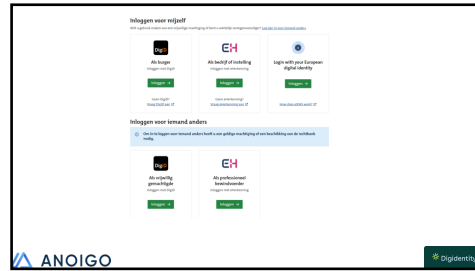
Inloggen voor mijzelf

Wilt u gebruik maken van een wettelijke machtiging of bent u wettelijk vertegenwoordiger? Log dan in voor iemand anders

DigiD

Als burger

Inloggen met DigiD

Inloggen →

Geen DigiD?
Vraag DigiD aan

EH

Als bedrijf of instelling

Inloggen met eHerkenning

Inloggen →

Geen eHerkenning?
Vraag eHerkenning aan

Login with your European digital identity

Inloggen →

How does eIDAS work?

Inloggen voor iemand anders

Om in te loggen voor iemand anders heeft u een geldige machtiging of een beschikking van de rechtbank nodig.

DigiD

Als vrijwillig gemachtigde

Inloggen met DigiD

Inloggen →

EH

Als professioneel bewindvoerder

Inloggen met eHerkenning

Inloggen →

ANOIGO

Digidentity